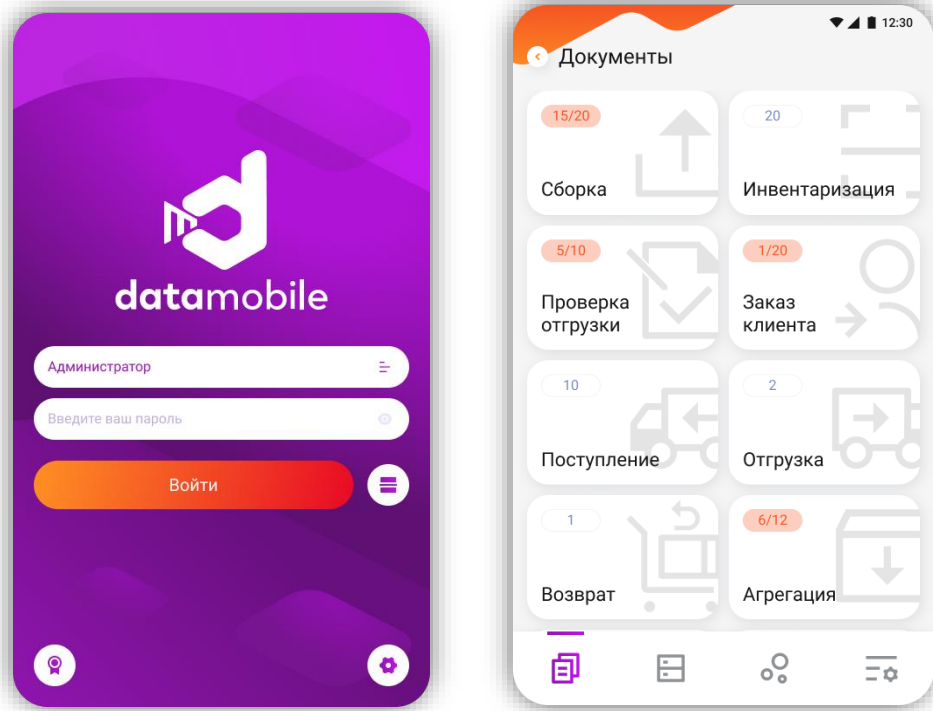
datamobile

Администратор

Введите ваш пароль

Войти

12:30

Документы

15/20
Сборка

20
Инвентаризация

5/10
Проверка отгрузки

1/20
Заказ клиента

10
Поступление

2
Отгрузка

1
Возврат

6/12
Агрегация